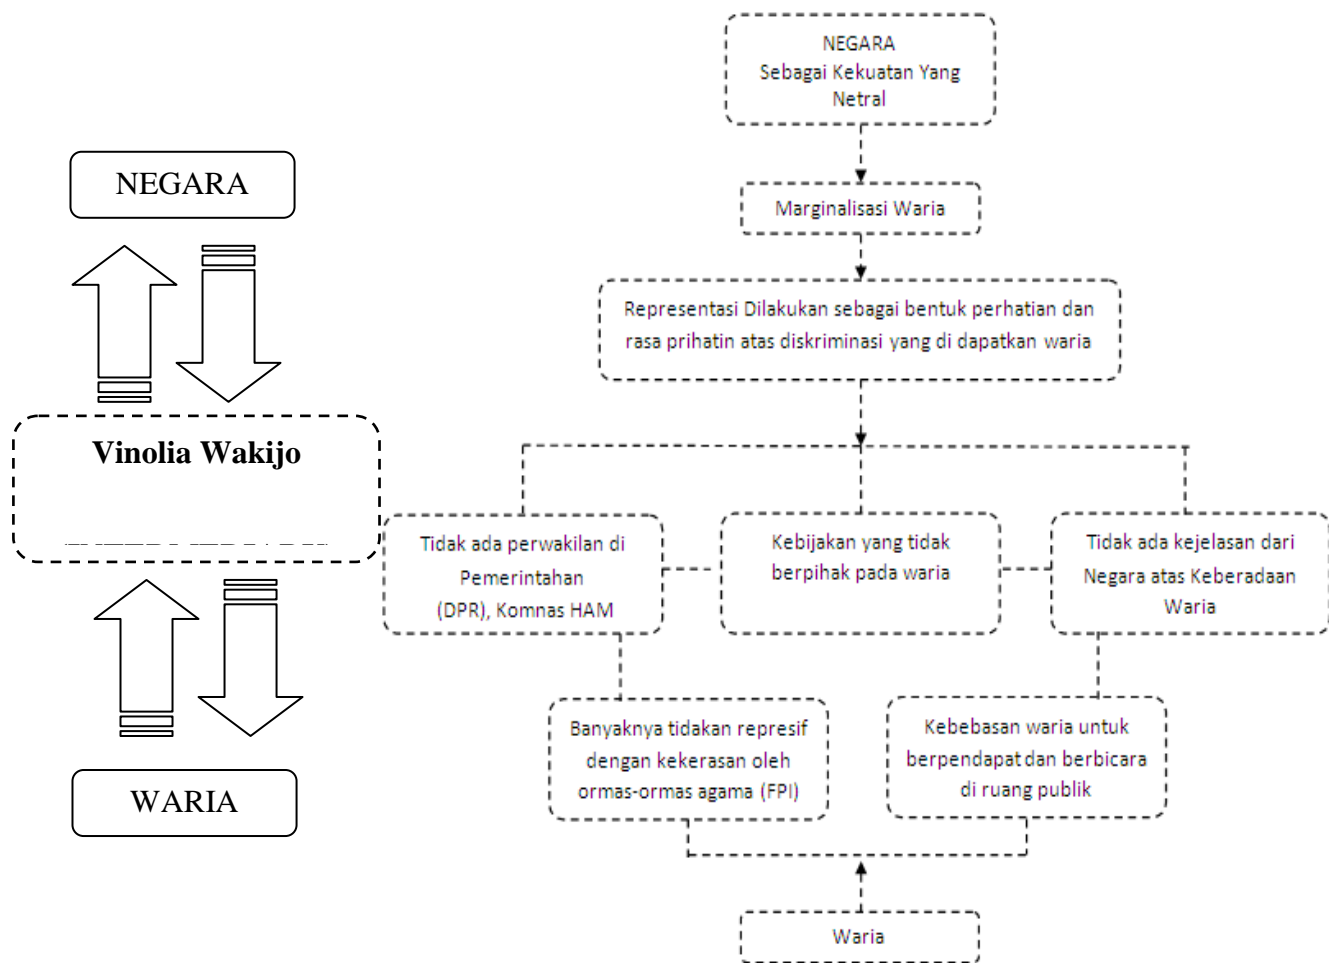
NEGARA

Vinolia Wakijo

WARIA

NEGARA
Sebagai Kekuatan Yang Netral

Marginalisasi Waria

Representasi Dilakukan sebagai bentuk perhatian dan rasa prihatin atas diskriminasi yang di dapatkan waria

Tidak ada perwakilan di Pemerintahan (DPR), Komnas HAM

Kebijakan yang tidak berpihak pada waria

Tidak ada kejelasan dari Negara atas Keberadaan Waria

Banyaknya tidakan represif dengan kekerasan oleh ormas-ormas agama (FPI)

Kebebasan waria untuk berpendapat dan berbicara di ruang publik

Waria